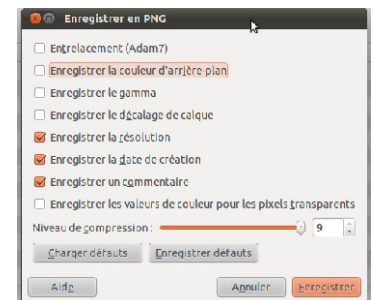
Enregistrer en PNG

Entrelacement (Adam7)

Enregistrer la couleur d'arrière-plan

Enregistrer le gamma

Enregistrer le décalage de calque

Enregistrer la résolution

Enregistrer la date de création

Enregistrer un commentaire

Enregistrer les valeurs de couleur pour les pixels transparents

Niveau de compression : 9

Charger défauts Enregistrer défauts

Aide Annuler Enregistrer